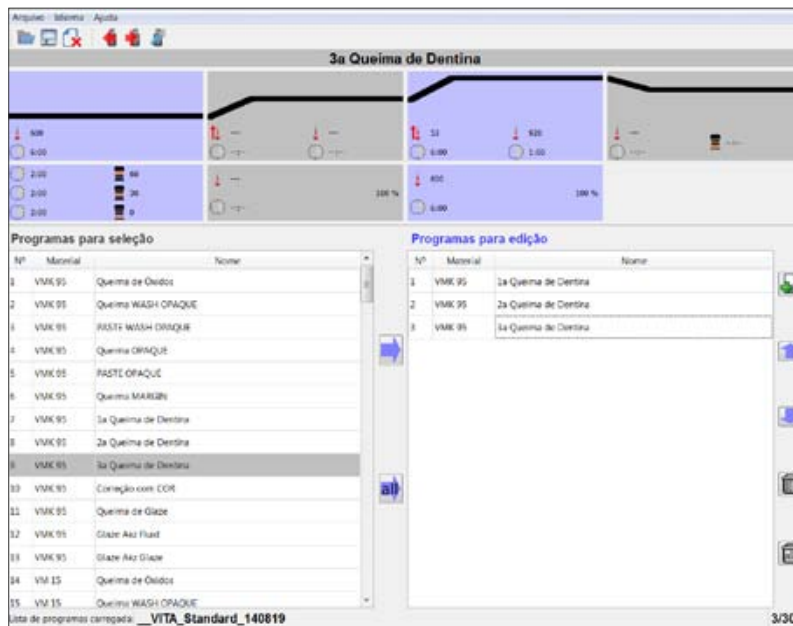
Arquivo Idioma Ajuda

3a Queima de Dentina

500
6:00

---
---

---
---

55
6:00

920
1:00

---
---

---

2:00
2:00
2:00

90
20
0

---
---

100 %

450
6:00

100 %

Programas para seleção

| Nº | Material | Nome |
|---|---|---|
| 1 | VMK 95 | Queima de Óxidos |
| 2 | VMK 95 | Queima WASH OPAQUE |
| 3 | VMK 95 | PASTE WASH OPAQUE |
| 4 | VMK 95 | Queima OPAQUE |
| 5 | VMK 95 | PASTE OPAQUE |
| 6 | VMK 95 | Queima MARGIN |
| 7 | VMK 95 | 1a Queima de Dentina |
| 8 | VMK 95 | 2a Queima de Dentina |
| 9 | VMK 95 | 3a Queima de Dentina |
| 10 | VMK 95 | Correção com COR |
| 11 | VMK 95 | Queima de Glaze |
| 12 | VMK 95 | Glaze Akz Fluid |
| 13 | VMK 95 | Glaze Akz Glaze |
| 14 | VM 15 | Queima de Óxidos |
| 15 | VM 15 | Queima WASH OPAQUE |

Programas para edição

| Nº | Material | Nome |
|---|---|---|
| 1 | VMK 95 | 1a Queima de Dentina |
| 2 | VMK 95 | 2a Queima de Dentina |
| 3 | VMK 95 | 3a Queima de Dentina |

all

Lista de programas carregada: __VITA_Standard_140819

3/30